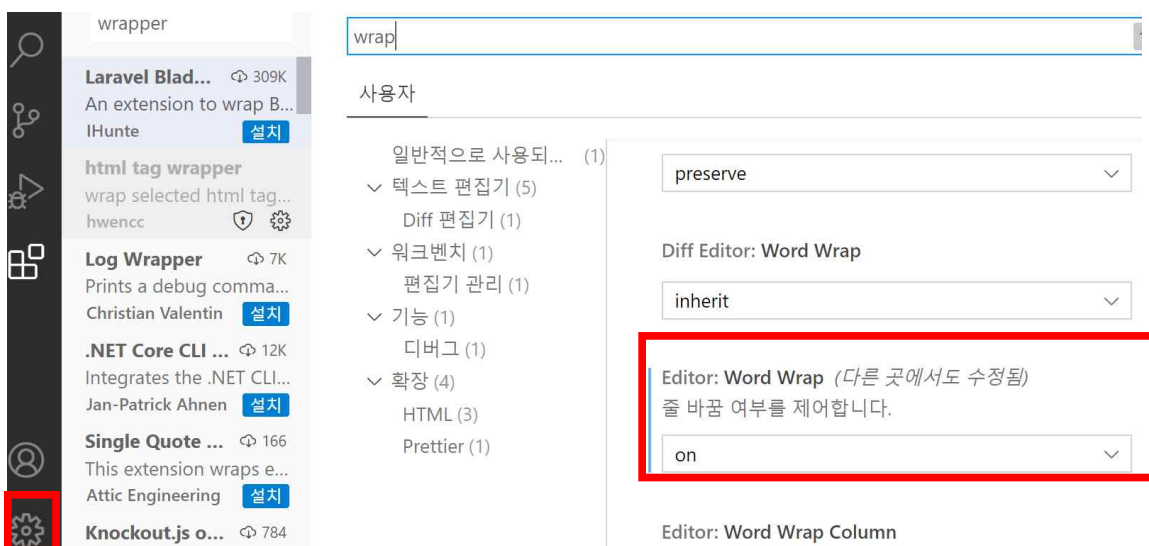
wrapper

Laravel Blad... 309K
An extension to wrap B...
IHunte 설치

html tag wrapper
wrap selected html tag...
hwencc

Log Wrapper 7K
Prints a debug comma...
Christian Valentin 설치

.NET Core CLI ... 12K
Integrates the .NET CLI...
Jan-Patrick Ahnen 설치

Single Quote ... 166
This extension wraps e...
Attic Engineering 설치

Knockout.js o... 784

wrap

사용자

일반적으로 사용되... (1)
텍스트 편집기 (5)
Diff 편집기 (1)
워크벤치 (1)
편집기 관리 (1)
기능 (1)
디버그 (1)
확장 (4)
HTML (3)
Prettier (1)

preserve

Diff Editor: Word Wrap

inherit

Editor: Word Wrap (다른 곳에서도 수정됨)
줄 바꿈 여부를 제어합니다.

on

Editor: Word Wrap Column